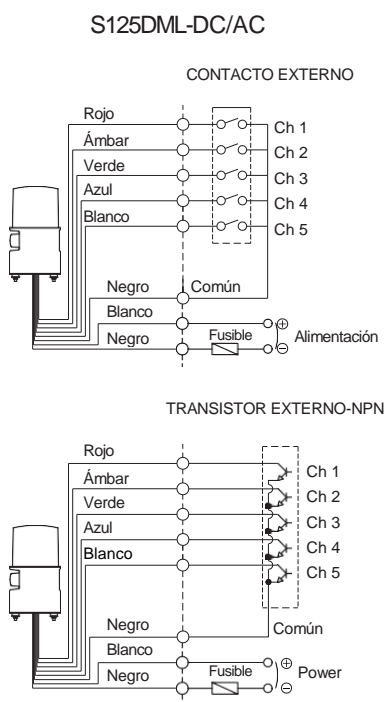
S125DML-DC/AC

CONTACTO EXTERNO

Rojo
Ámbar
Verde
Azul
Blanco

Ch 1
Ch 2
Ch 3
Ch 4
Ch 5

Negro
Común
Blanco
Negro
Fusible
$\oplus$
$\ominus$
Alimentación

TRANSISTOR EXTERNO-NPN

Rojo
Ámbar
Verde
Azul
Blanco

Ch 1
Ch 2
Ch 3
Ch 4
Ch 5

Negro
Común
Blanco
Negro
Fusible
$\oplus$
$\ominus$
Power